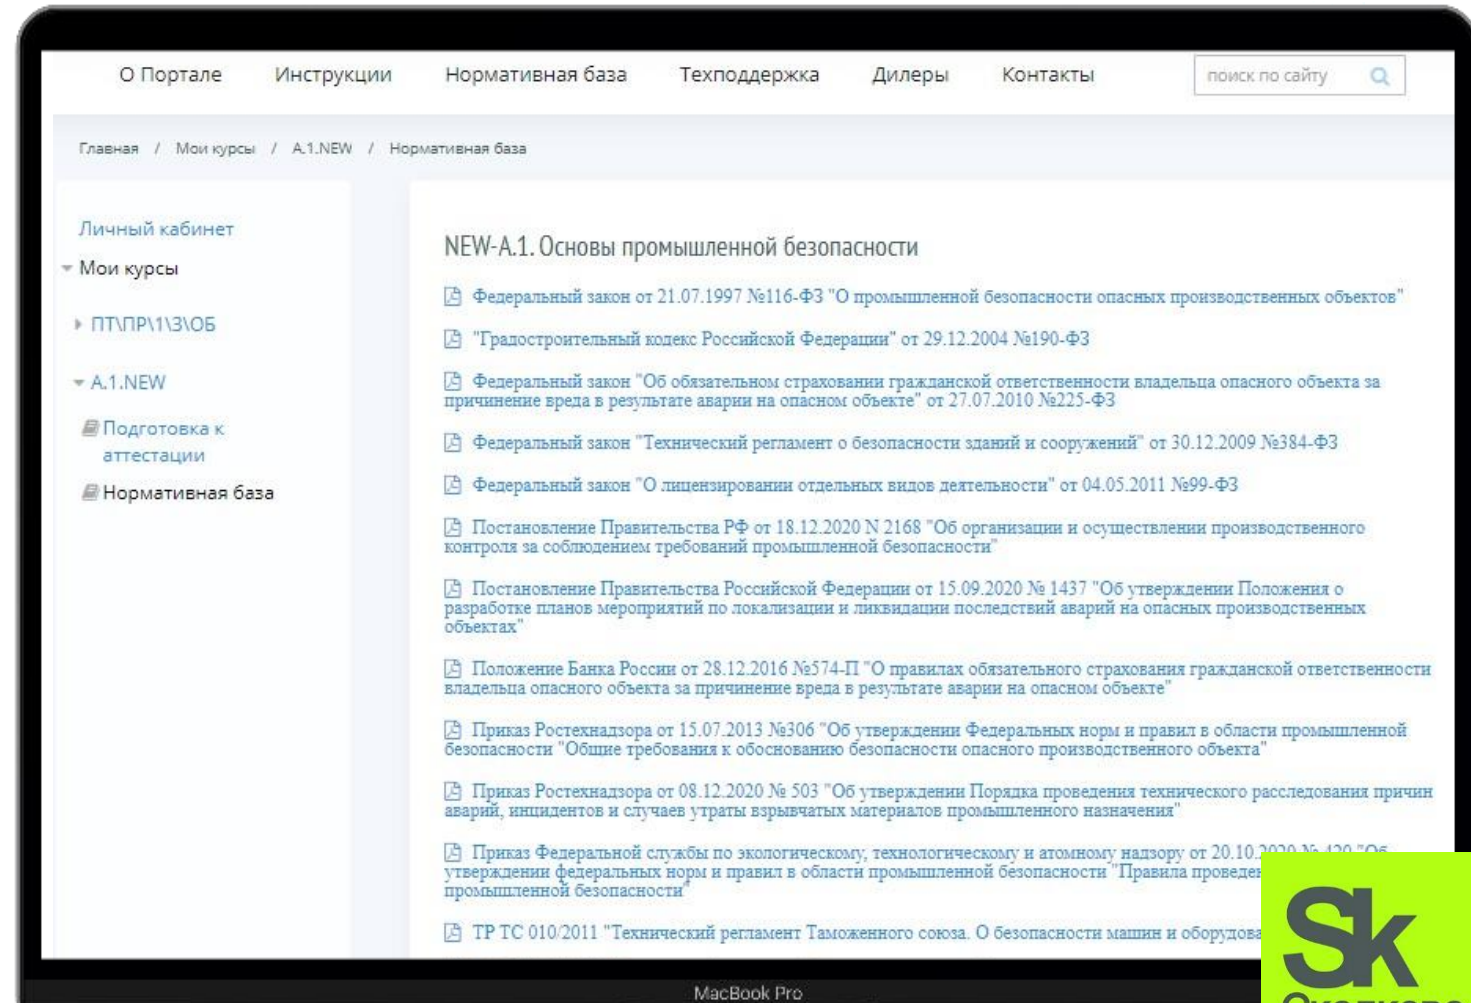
О Портале Инструкции Нормативная база Техподдержка Дилеры Контакты поиск по сайту

Главная / Мои курсы / A.1.NEW / Нормативная база

Личный кабинет
Мои курсы
ПТ\ПР\1\3\ОБ
A.1.NEW
Подготовка к аттестации
Нормативная база

NEW-A.1. Основы промышленной безопасности

Федеральный закон от 21.07.1997 №116-ФЗ "О промышленной безопасности опасных производственных объектов"

"Градостроительный кодекс Российской Федерации" от 29.12.2004 №190-ФЗ

Федеральный закон "Об обязательном страховании гражданской ответственности владельца опасного объекта за причинение вреда в результате аварии на опасном объекте" от 27.07.2010 №225-ФЗ

Федеральный закон "Технический регламент о безопасности зданий и сооружений" от 30.12.2009 №384-ФЗ

Федеральный закон "О лицензировании отдельных видов деятельности" от 04.05.2011 №99-ФЗ

Постановление Правительства РФ от 18.12.2020 N 2168 "Об организации и осуществлении производственного контроля за соблюдением требований промышленной безопасности"

Постановление Правительства Российской Федерации от 15.09.2020 № 1437 "Об утверждении Положения о разработке планов мероприятий по локализации и ликвидации последствий аварий на опасных производственных объектах"

Положение Банка России от 28.12.2016 №574-П "О правилах обязательного страхования гражданской ответственности владельца опасного объекта за причинение вреда в результате аварии на опасном объекте"

Приказ Ростехнадзора от 15.07.2013 №306 "Об утверждении Федеральных норм и правил в области промышленной безопасности "Общие требования к обоснованию безопасности опасного производственного объекта"

Приказ Ростехнадзора от 08.12.2020 № 503 "Об утверждении Порядка проведения технического расследования причин аварий, инцидентов и случаев утраты взрывчатых материалов промышленного назначения"

Приказ Федеральной службы по экологическому, технологическому и атомному надзору от 20.10.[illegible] утверждении федеральных норм и правил в области промышленной безопасности "Правила проведе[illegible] промышленной безопасности"

ТР ТС 010/2011 "Технический регламент Таможенного союза. О безопасности машин и оборудова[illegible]

MacBook Pro

Sk